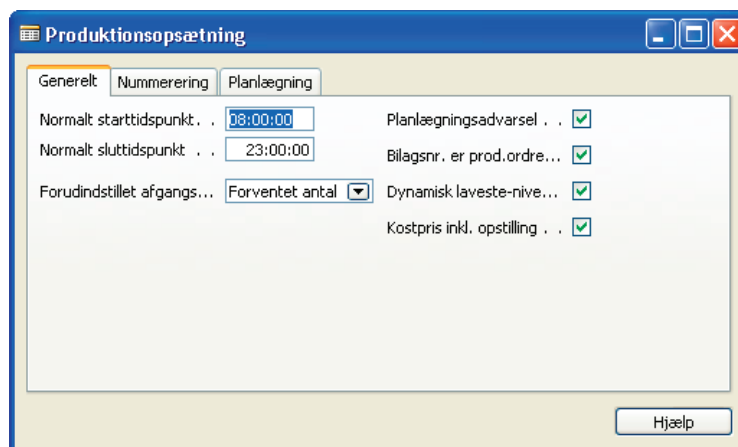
Produktionsopsætning

Generelt | Nummerering | Planlægning

Normalt starttidspunkt. . 08:00:00
Normalt sluttidspunkt . . 23:00:00

Forudindstillet afgangs... Forventet antal

Planlægningsadvarsel . . ☑
Bilagsnr. er prod.ordre... ☑
Dynamisk laveste-nive... ☑
Kostpris inkl. opstilling . . ☑

Hjælp